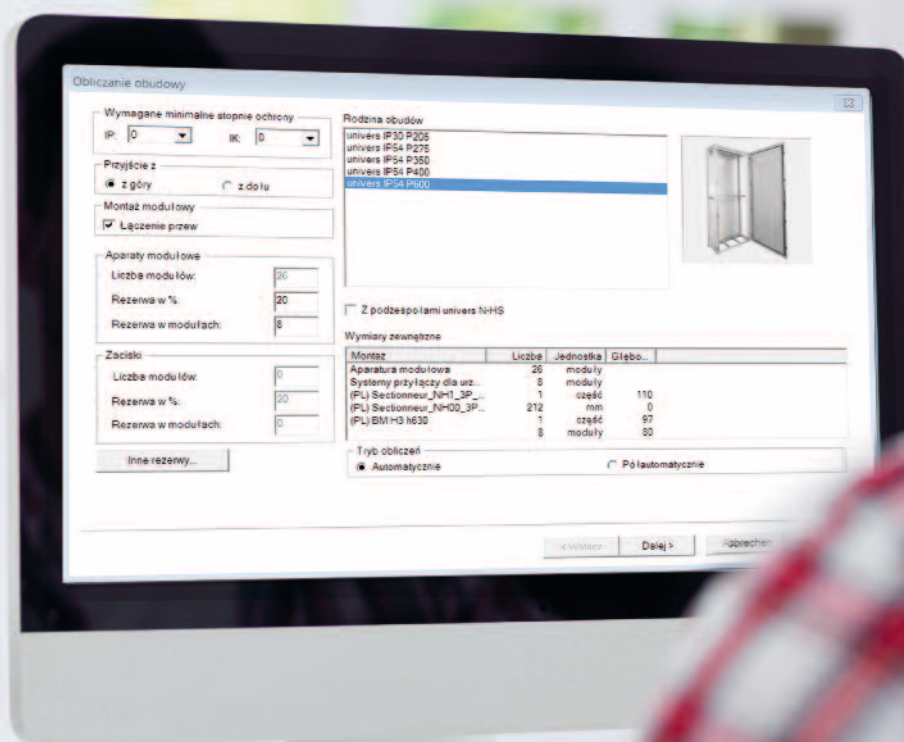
Obliczanie obudowy

Wymagane minimalne stopnie ochrony
IP: 0 IK: 0

Przyjście z
z góry
z dołu

Montaż modułowy
Łączenie przew

Aparaty modułowe
Liczba modułów: 26
Rezerwa w %: 20
Rezerwa w modułach: 8

Zaciski
Liczba modułów: 0
Rezerwa w %: 20
Rezerwa w modułach: 0

Inne rezerwy...

Rodzina obudów
univers IP30 P205
univers IP54 P275
univers IP54 P350
univers IP54 P400
univers IP54 P600

Z podzespołami univers N-HS

Wymiary zewnętrzne

| Montaż | Liczba | Jednostka | Głębo... |
|---|---|---|---|
| Aparatura modułowa | 26 | moduły | |
| Systemy przyłączy dla urz... | 8 | moduły | |
| (PL) Sectionneur_NH1_3P_... | 1 | część | 110 |
| (PL) Sectionneur_NH00_3P... | 212 | mm | 0 |
| (PL) BM H3 h630 | 1 | część | 97 |
| | 8 | moduły | 80 |

Tryb obliczeń
Automatycznie
Półautomatycznie

< Wstecz Dalej > Abbrechen